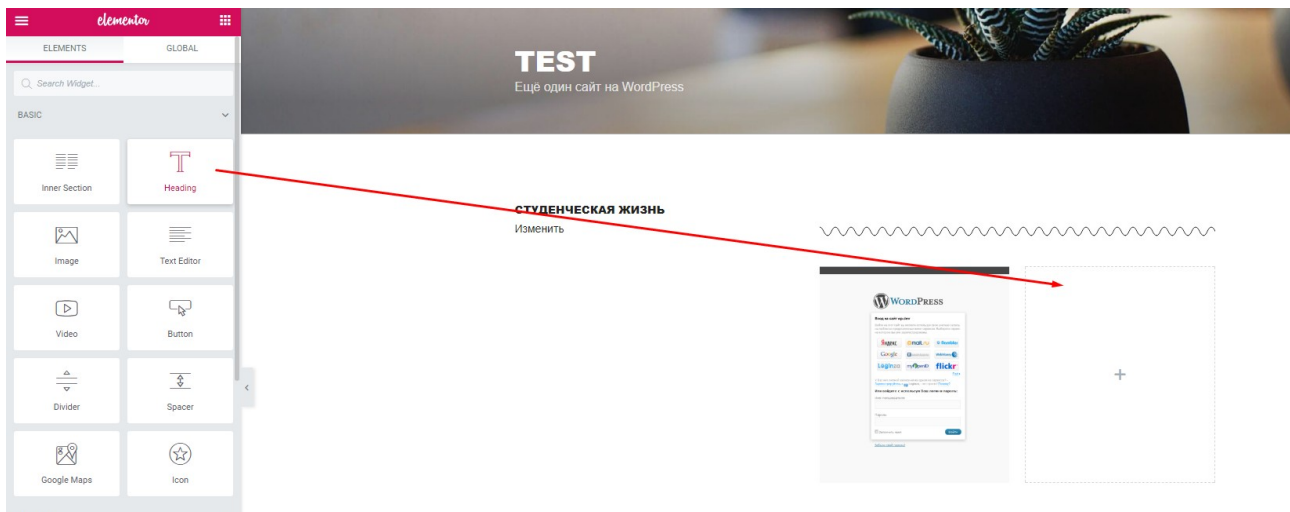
elementor

ELEMENTS
GLOBAL

Search Widget...

BASIC

Inner Section
Heading
Image
Text Editor
Video
Button
Divider
Spacer
Google Maps
Icon

TEST
Ещё один сайт на WordPress

СТУДЕНЧЕСКАЯ ЖИЗНЬ
Изменить

WordPress

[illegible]

+